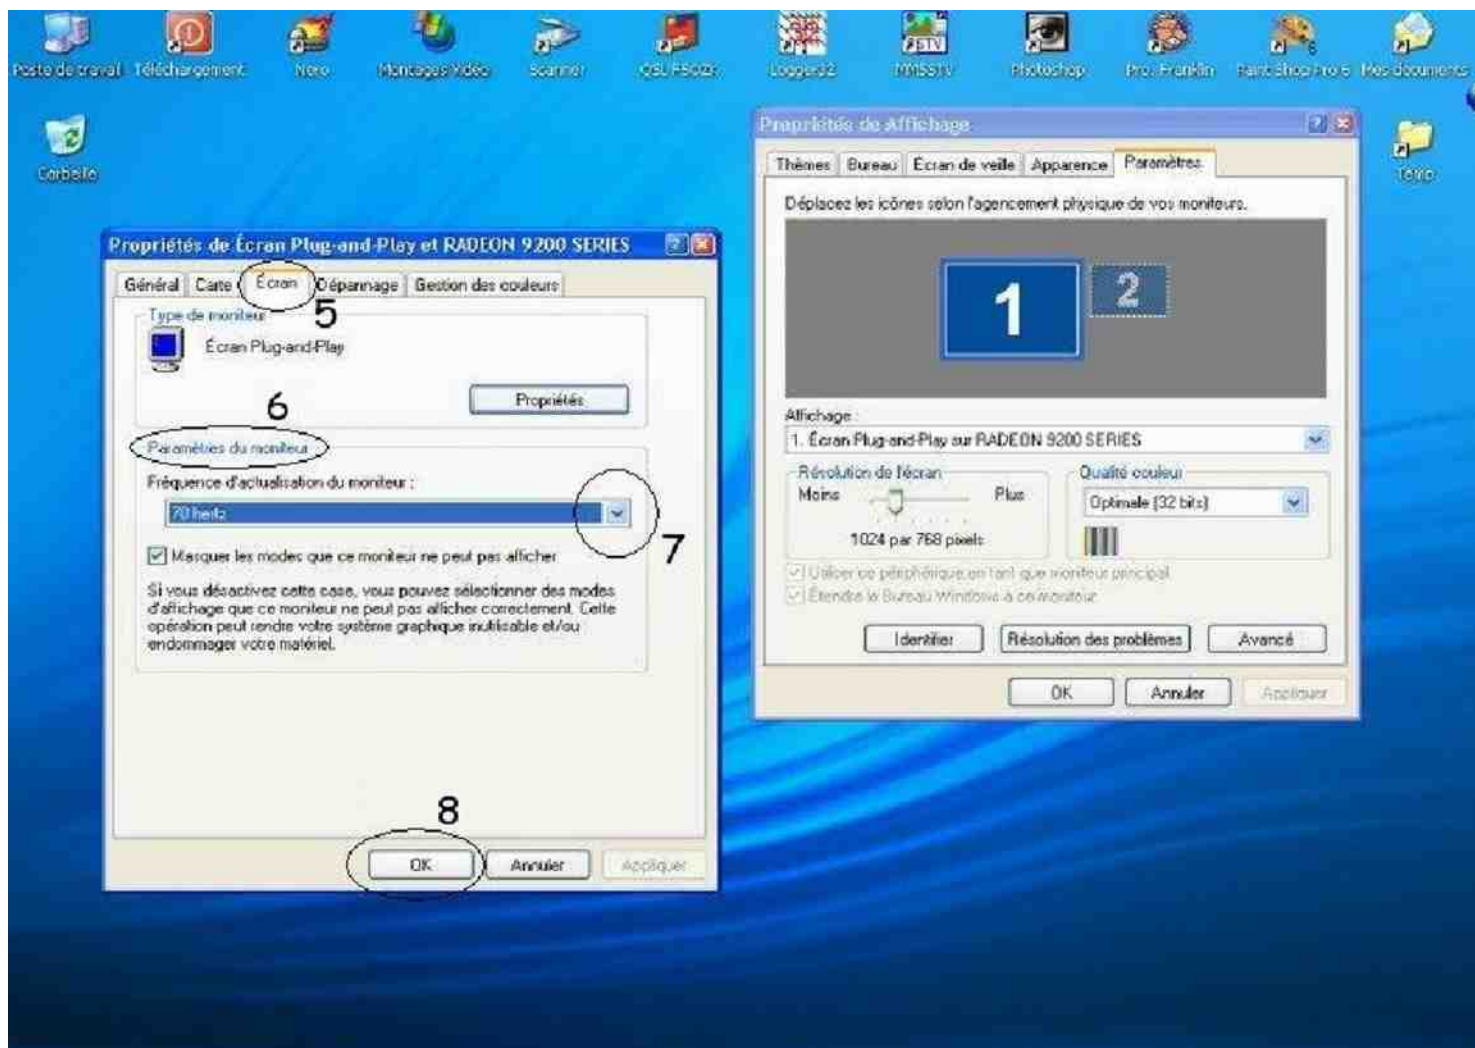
Poste de travail Téléchargement Nero Montages Vidéo Scanner QSL F5OZF Logger32 MMSSTV Photoshop Pro. Franklin Paint Shop Pro 6 Mes documents

Corbeille

Texto

Propriétés de Affichage

Thèmes Bureau Écran de veille Apparence Paramètres

Déplacez les icônes selon l'agencement physique de vos moniteurs.

1 2

Affichage :

1. Écran Plug-and-Play sur RADEON 9200 SERIES

Résolution de l'écran

Moins Plus

1024 par 768 pixels

Qualité couleur

Optimale (32 bits)

Utiliser ce périphérique en tant que moniteur principal

Étendre le Bureau Windows à ce moniteur

Identifier Résolution des problèmes Avancé

OK Annuler Appliquer

Propriétés de Écran Plug-and-Play et RADEON 9200 SERIES

Général Carte Écran Dépannage Gestion des couleurs

5

Type de moniteur

Écran Plug-and-Play

Propriétés

6

Paramètres du moniteur

Fréquence d'actualisation du moniteur :

70 hertz

7

Masquer les modes que ce moniteur ne peut pas afficher

Si vous désactivez cette case, vous pouvez sélectionner des modes d'affichage que ce moniteur ne peut pas afficher correctement. Cette opération peut rendre votre système graphique inutilisable et/ou endommager votre matériel.

8

OK Annuler Appliquer